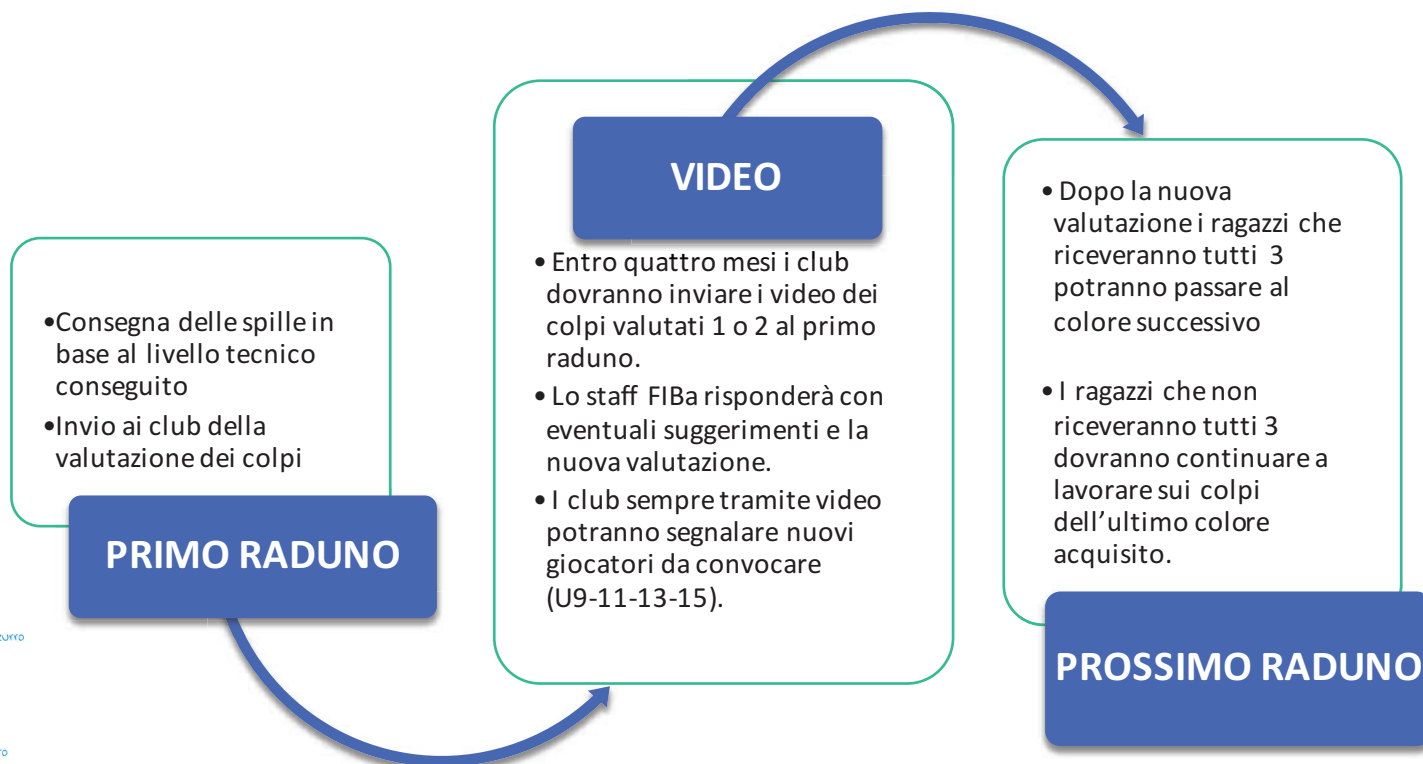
•Consegna delle spille in base al livello tecnico conseguito
•Invio ai club della valutazione dei colpi

PRIMO RADUNO

VIDEO

• Entro quattro mesi i club dovranno inviare i video dei colpi valutati 1 o 2 al primo raduno.
• Lo staff FIBa risponderà con eventuali suggerimenti e la nuova valutazione.
• I club sempre tramite video potranno segnalare nuovi giocatori da convocare (U9-11-13-15).

• Dopo la nuova valutazione i ragazzi che riceveranno tutti 3 potranno passare al colore successivo

• I ragazzi che non riceveranno tutti 3 dovranno continuare a lavorare sui colpi dell'ultimo colore acquisito.

PROSSIMO RADUNO